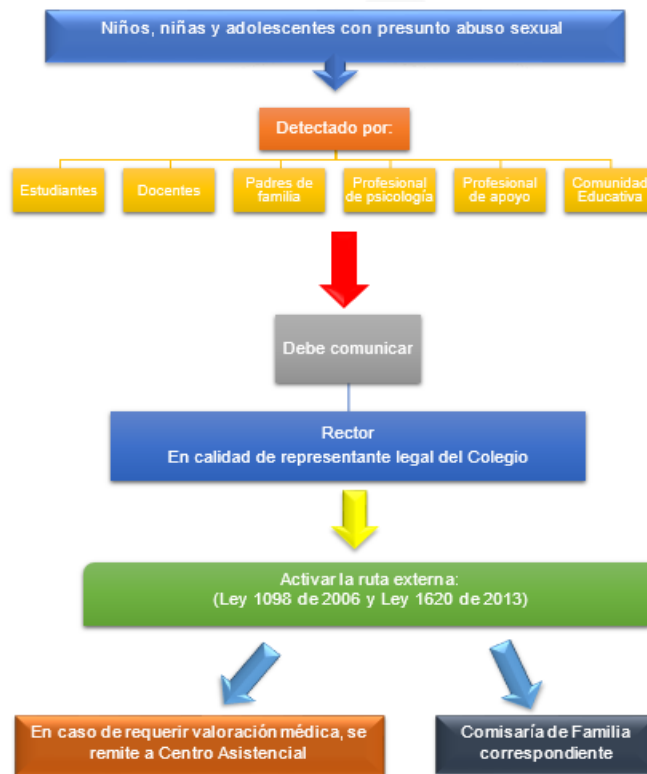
Niños, niñas y adolescentes con presunto abuso sexual

Detectado por:

Estudiantes

Docentes

Padres de familia

Profesional de psicología

Profesional de apoyo

Comunidad Educativa

Debe comunicar

Rector
En calidad de representante legal del Colegio

Activar la ruta externa:
(Ley 1098 de 2006 y Ley 1620 de 2013)

En caso de requerir valoración médica, se remite a Centro Asistencial

Comisaría de Familia correspondiente